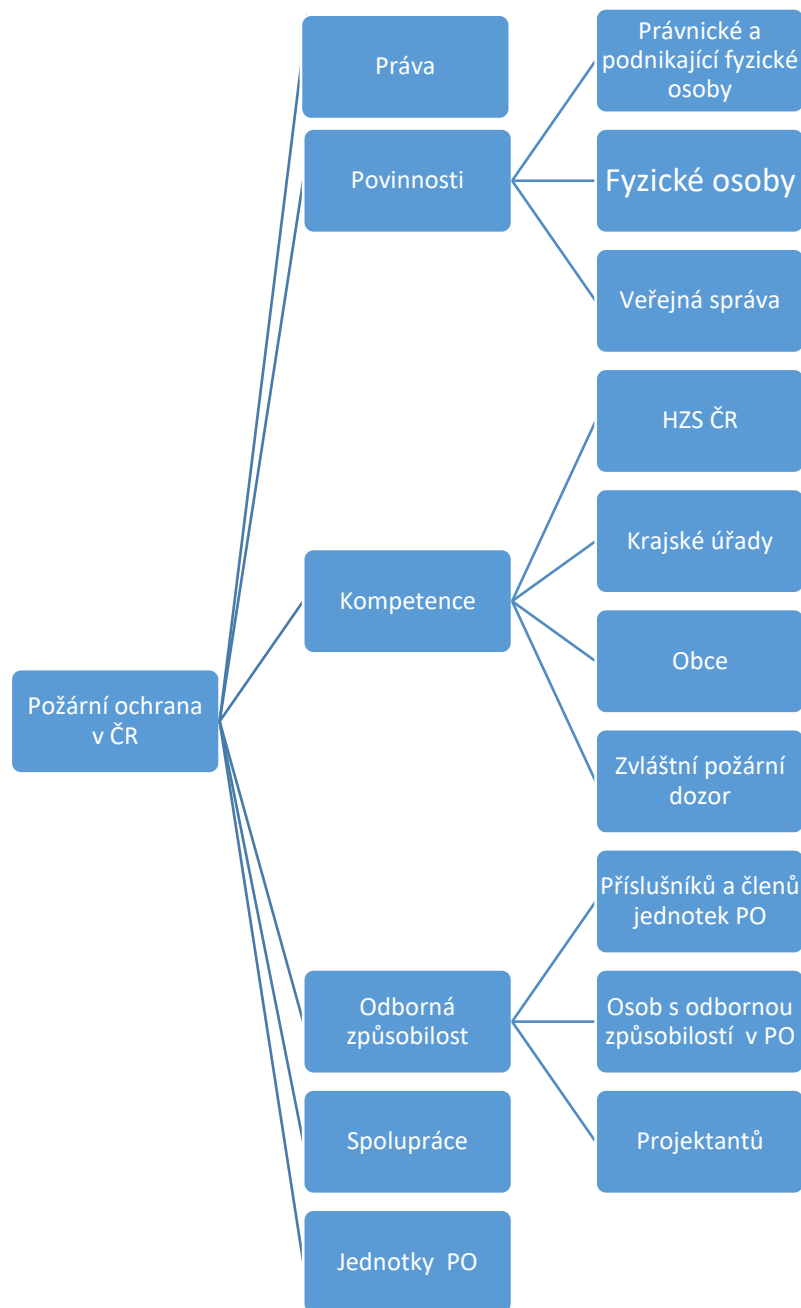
Požární ochrana v ČR

Práva

Povinnosti

Právnické a podnikající fyzické osoby

Fyzické osoby

Veřejná správa

Kompetence

HZS ČR

Krajské úřady

Obce

Zvláštní požární dozor

Odborná způsobilost

Příslušníků a členů jednotek PO

Osob s odbornou způsobilostí v PO

Projektantů

Spolupráce

Jednotky PO